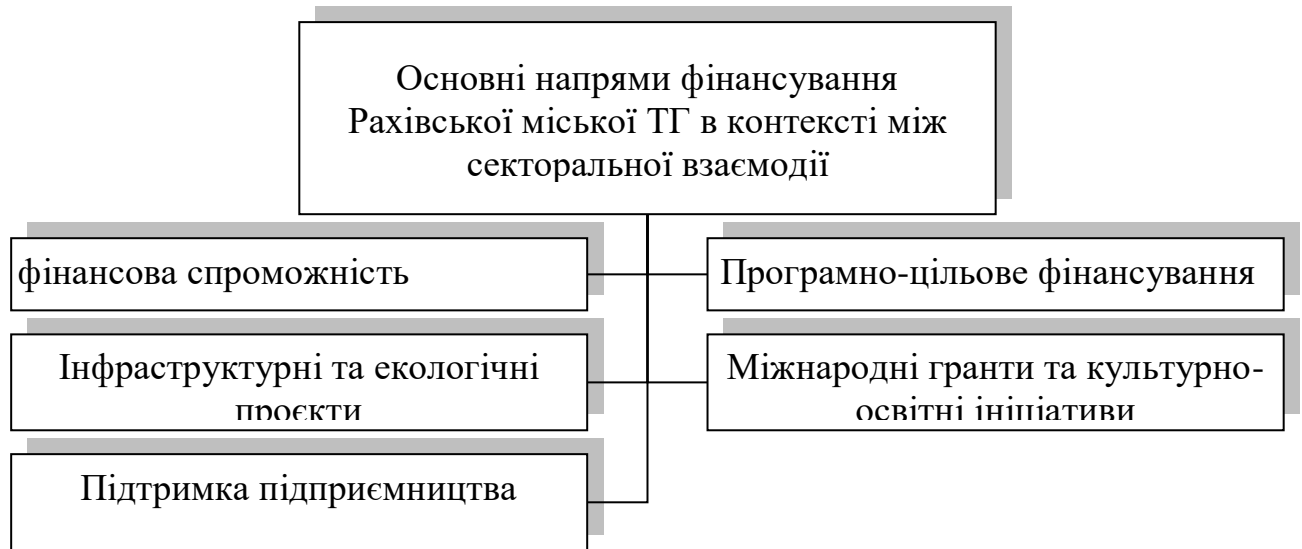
Основні напрями фінансування Рахівської міської ТГ в контексті між секторальної взаємодії

фінансова спроможність

Програмно-цільове фінансування

Інфраструктурні та екологічні проєкти

Міжнародні гранти та культурно-освітні ініціативи

Підтримка підприємництва